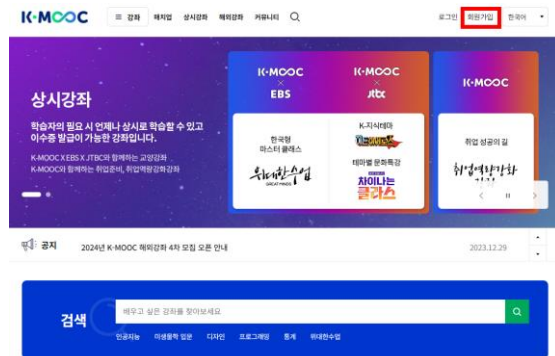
K-MOOC ≡ 강좌 매치업 상시강좌 해외강좌 커뮤니티

로그인 회원가입 한국어

상시강좌

학습자의 필요 시 언제나 상시로 학습할 수 있고 이수증 발급이 가능한 강좌입니다.

K-MOOC X EBS X JTBC와 함께하는 교양강좌
K-MOOC와 함께하는 취업준비, 취업역량강화강좌

K-MOOC × EBS

한국형 마스터 클래스

위대한수업 GREAT MINDS

K-MOOC × jtbc

K-지식테마

테마별 문화특강

차이나는 클라스

K-MOOC

취업 성공의 길

취업역량강화

공지 2024년 K-MOOC 해외강좌 4차 모집 오픈 안내 2023.12.29

검색

배우고 싶은 강좌를 찾아보세요

인공지능 미생물학 입문 디자인 프로그래밍 통계 위대한수업